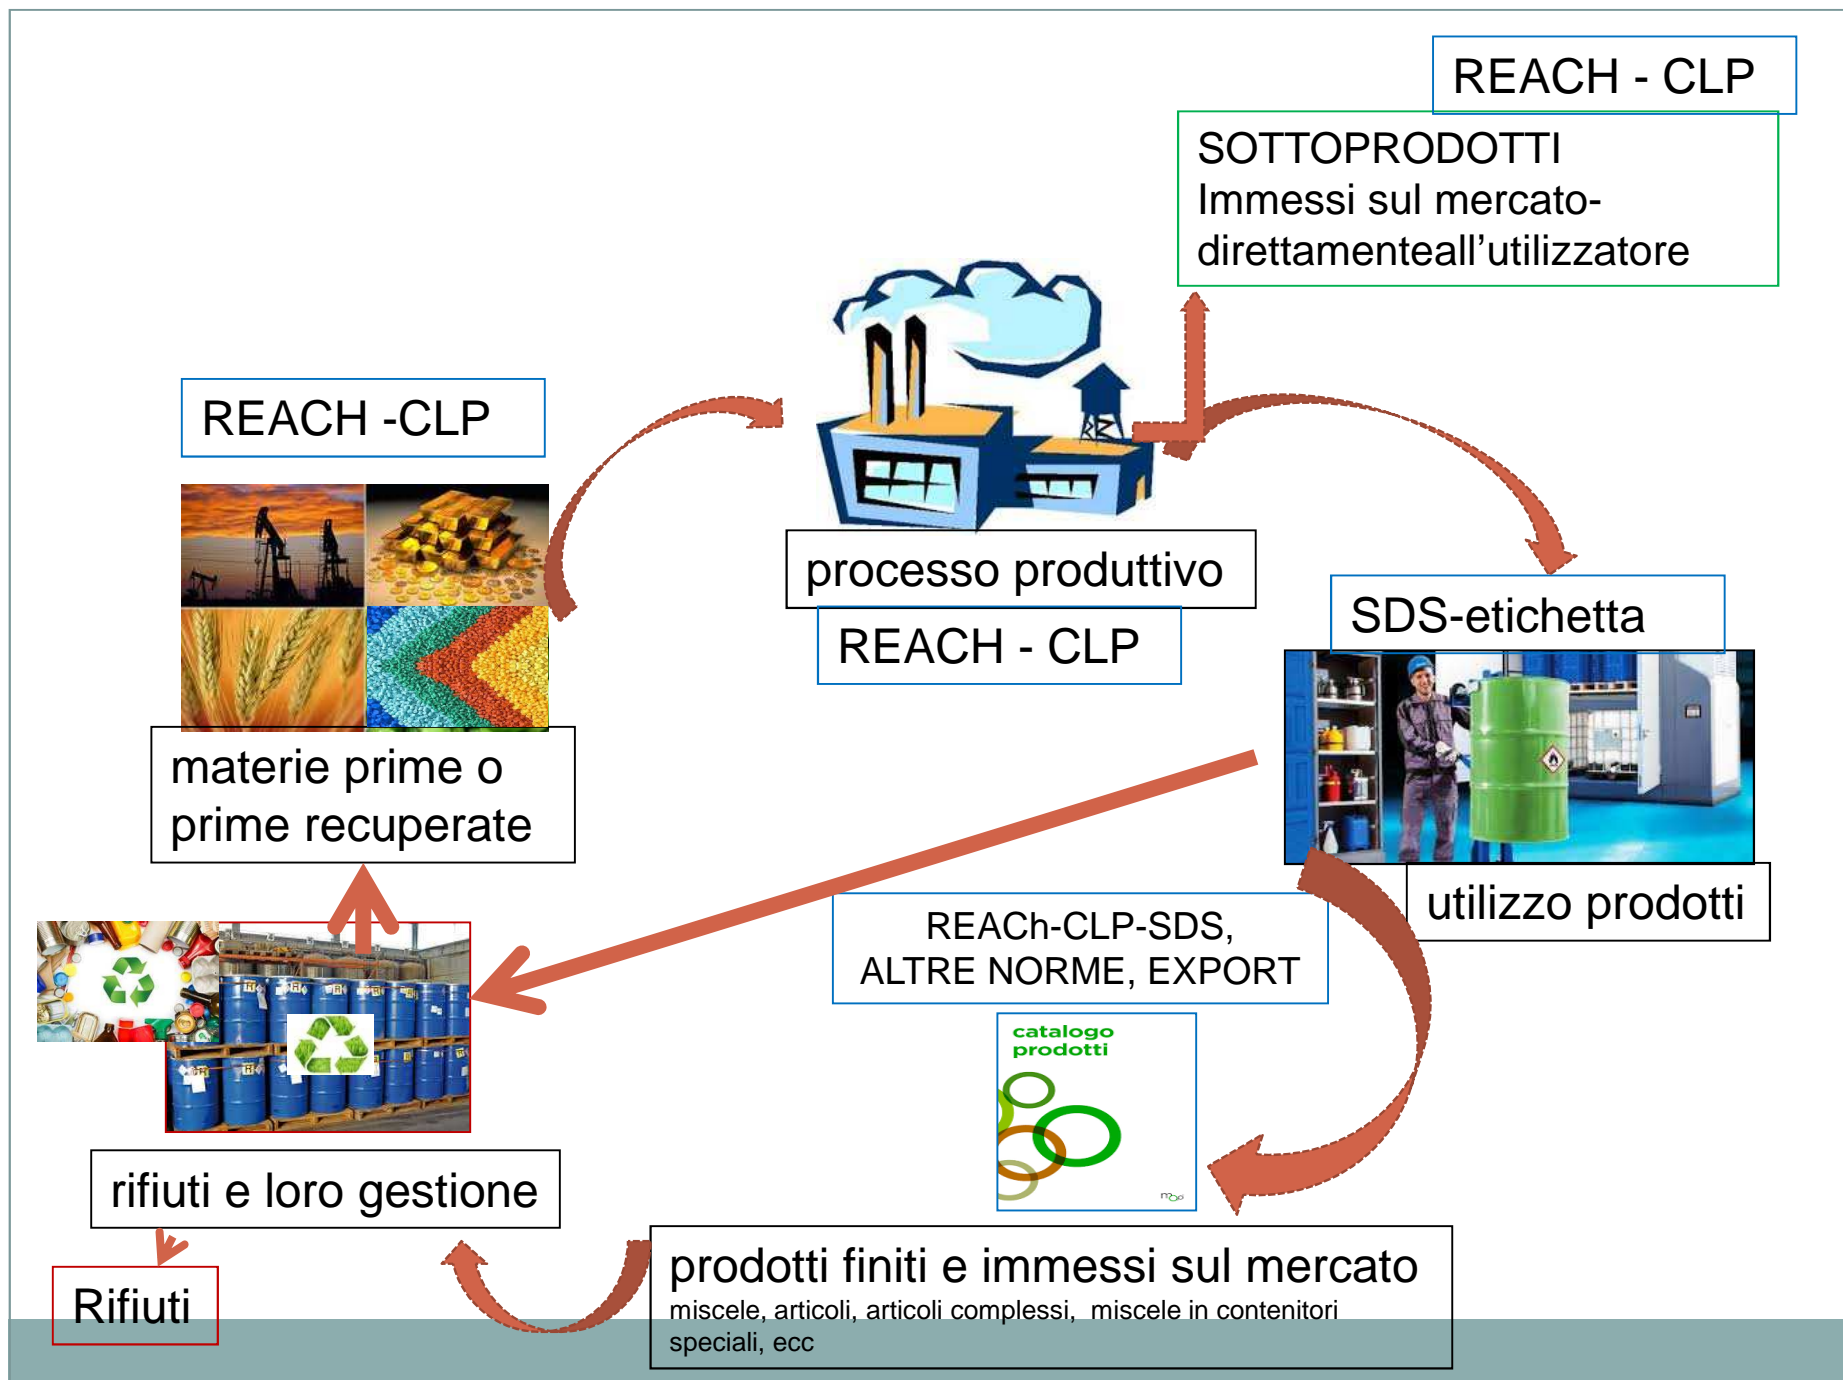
REACH - CLP

SOTTOPRODOTTI
Immessi sul mercato-
direttamenteall’utilizzatore

REACH -CLP

processo produttivo

REACH - CLP

SDS-etichetta

materie prime o
prime recuperate

utilizzo prodotti

REACh-CLP-SDS,
ALTRE NORME, EXPORT

catalogo
prodotti

rifiuti e loro gestione

Rifiuti

prodotti finiti e immessi sul mercato
miscele, articoli, articoli complessi, miscele in contenitori speciali, ecc